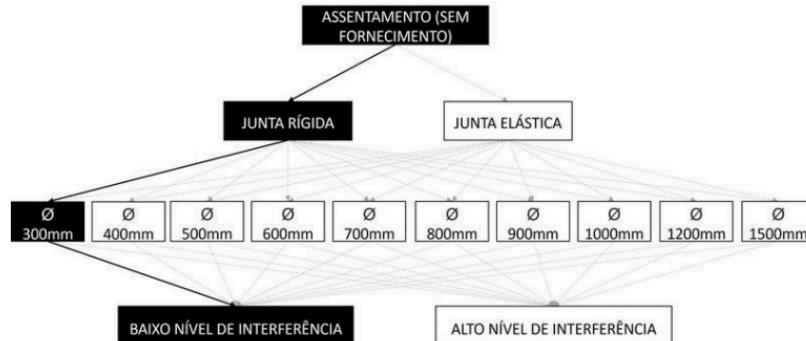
ASSENTAMENTO (SEM FORNECIMENTO)

JUNTA RÍGIDA

JUNTA ELÁSTICA

Ø 300mm

Ø 400mm

Ø 500mm

Ø 600mm

Ø 700mm

Ø 800mm

Ø 900mm

Ø 1000mm

Ø 1200mm

Ø 1500mm

BAIXO NÍVEL DE INTERFERÊNCIA

ALTO NÍVEL DE INTERFERÊNCIA